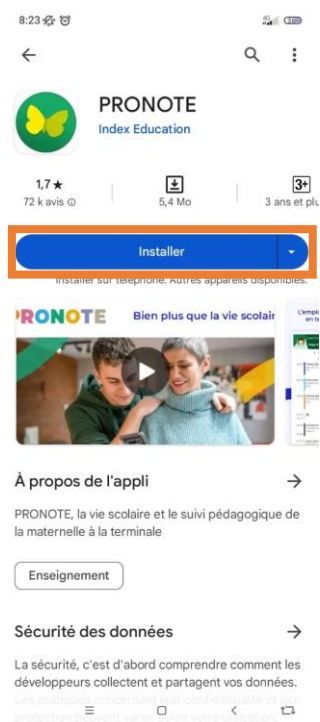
8:23

PRONOTE
Index Education

1,7 ★
72 k avis

5,4 Mo

3+
3 ans et plu

Installer

Installer sur téléphone. Autres appareils disponibles.

PRONOTE Bien plus que la vie scolair

L'empl

À propos de l'appli

PRONOTE, la vie scolaire et le suivi pédagogique de la maternelle à la terminale

Enseignement

Sécurité des données

La sécurité, c'est d'abord comprendre comment les développeurs collectent et partagent vos données. Les pratiques concernant leur confidentialité et leur protection peuvent varier selon votre utilisation,